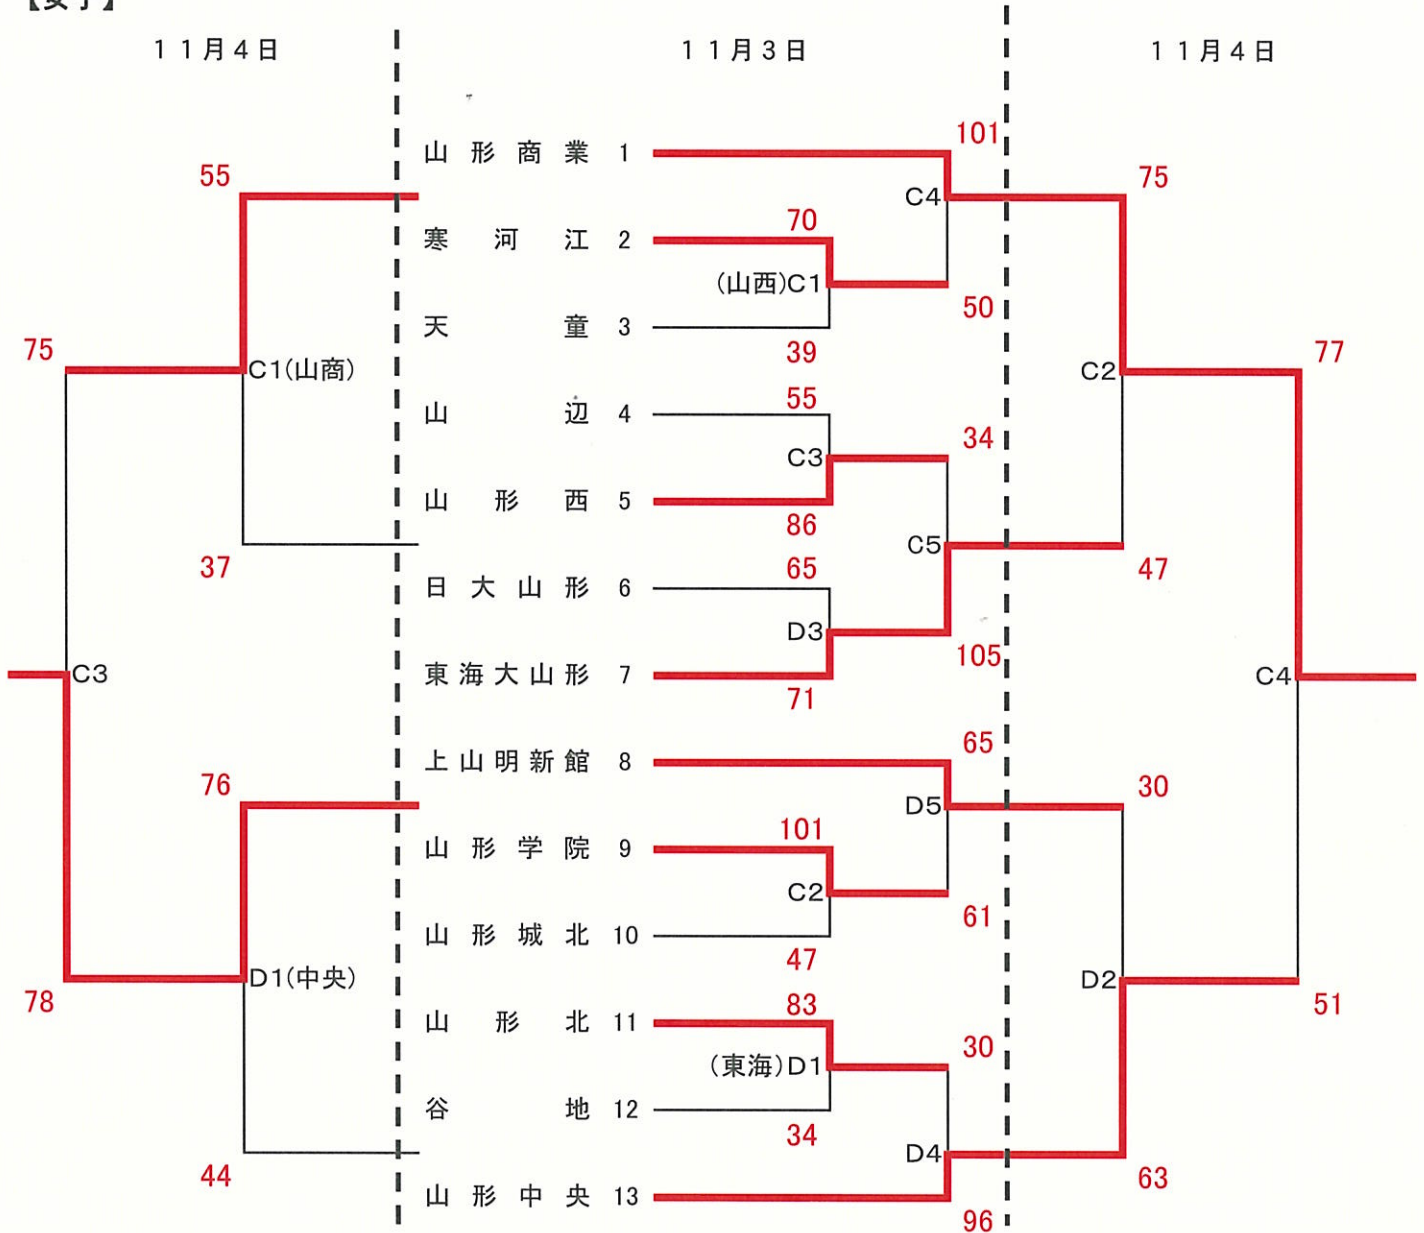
【女子】

11月4日

11月3日

11月4日

山形商業 1
寒河江 2
天童 3
山辺 4
山形西 5
日大山形 6
東海大山形 7
上山明新館 8
山形学院 9
山形城北 10
山形北 11
谷地 12
山形中央 13

55
75
C1(山商)
37
C3
76
78
D1(中央)
44

101
C4
70
(山西)C1
50
39
55
34
C3
86
C5
65
D3
105
71
65
D5
101
C2
61
47
83
30
(東海)D1
34
D4
96

75
C2
77
47
C4
30
D2
51
63